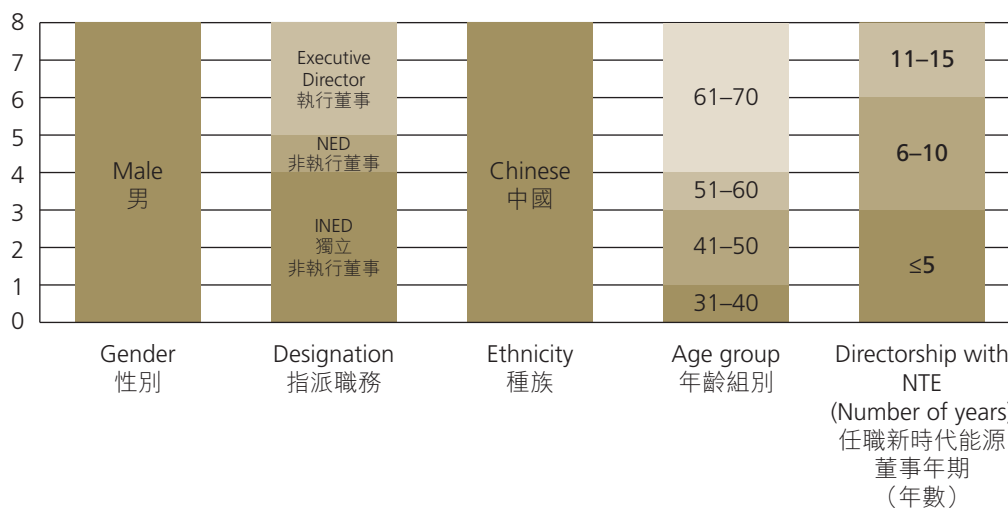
8
7
6
5
4
3
2
1
0

Male
男

Executive Director
執行董事

NED
非執行董事

INED
獨立
非執行董事

Chinese
中國

61–70

51–60

41–50

31–40

11–15

6–10

≤5

Gender
性別

Designation
指派職務

Ethnicity
種族

Age group
年齡組別

Directorship with NTE
(Number of years)
任職新時代能源董事年期
（年數）